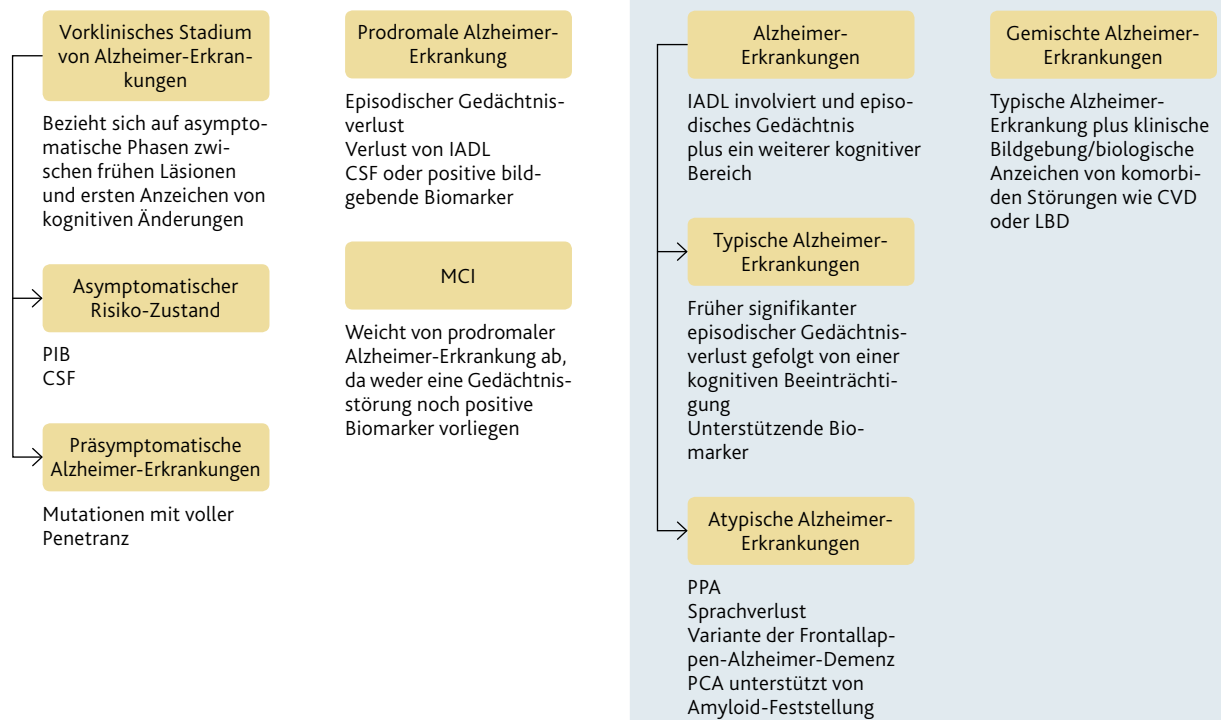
Vorklinisches Stadium von Alzheimer-Erkrankungen

Bezieht sich auf asymptomatische Phasen zwischen frühen Läsionen und ersten Anzeichen von kognitiven Änderungen

Asymptomatischer Risiko-Zustand

PIB
CSF

Präsymptomatische Alzheimer-Erkrankungen

Mutationen mit voller Penetranz

Prodromale Alzheimer-Erkrankung

Episodischer Gedächtnisverlust
Verlust von IADL
CSF oder positive bildgebende Biomarker

MCI

Weicht von prodromaler Alzheimer-Erkrankung ab, da weder eine Gedächtnisstörung noch positive Biomarker vorliegen

Alzheimer-Erkrankungen

IADL involviert und episodisches Gedächtnis
plus ein weiterer kognitiver Bereich

Typische Alzheimer-Erkrankungen

Früher signifikanter episodischer Gedächtnisverlust gefolgt von einer kognitiven Beeinträchtigung
Unterstützende Biomarker

Atypische Alzheimer-Erkrankungen

PPA
Sprachverlust
Variante der Frontallappen-Alzheimer-Demenz
PCA unterstützt von Amyloid-Feststellung

Gemischte Alzheimer-Erkrankungen

Typische Alzheimer-Erkrankung plus klinische Bildgebung/biologische Anzeichen von komorbiden Störungen wie CVD oder LBD